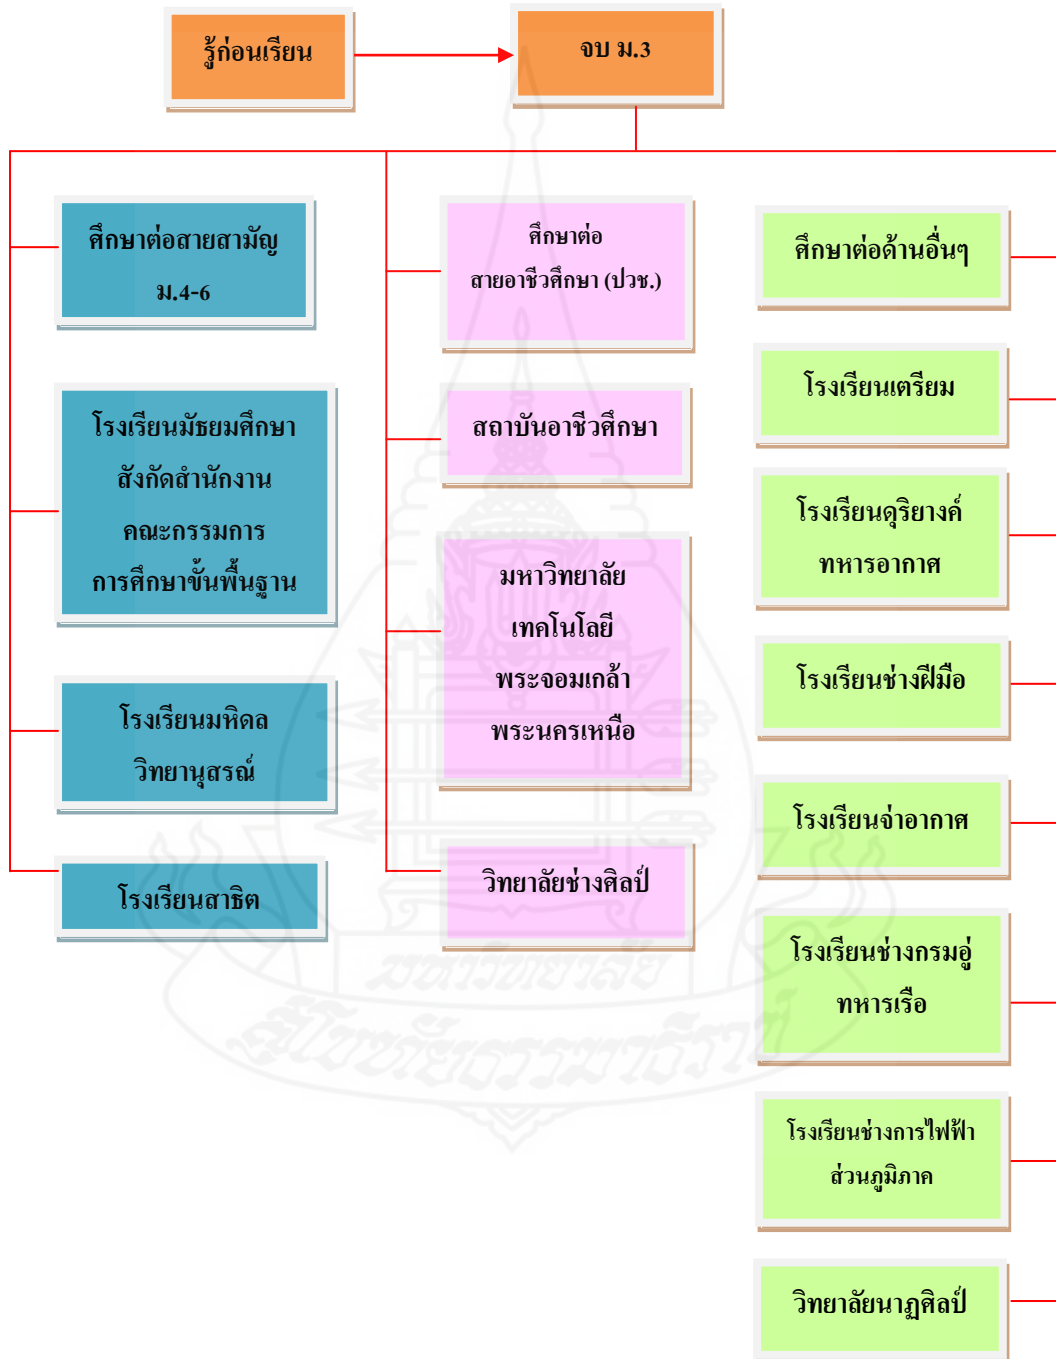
รู้ก่อนเรียน

จบ ม.3

ศึกษาต่อสายสามัญ ม.4-6

โรงเรียนมัธยมศึกษา สังกัดสำนักงาน คณะกรรมการ การศึกษาขั้นพื้นฐาน

โรงเรียนมหิดล วิทยานุสรณ์

โรงเรียนสาธิต

ศึกษาต่อ สายอาชีวศึกษา (ปวช.)

สถาบันอาชีวศึกษา

มหาวิทยาลัย เทคโนโลยี พระจอมเกล้า พระนครเหนือ

วิทยาลัยช่างศิลป์

ศึกษาต่อด้านอื่นๆ

โรงเรียนเตรียม

โรงเรียนดุริยางค์ ทหารอากาศ

โรงเรียนช่างฝีมือ

โรงเรียนจ่าอากาศ

โรงเรียนช่างกรมอู่ ทหารเรือ

โรงเรียนช่างการไฟฟ้า ส่วนภูมิภาค

วิทยาลัยนาฏศิลป์